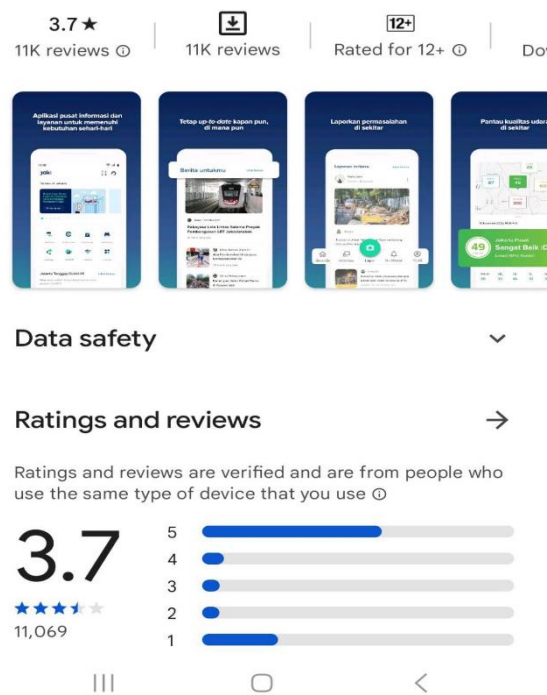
3.7★
11K reviews ⓘ

11K reviews

12+
Rated for 12+ ⓘ

Do

Aplikasi pusat informasi dan layanan untuk memenuhi kebutuhan sehari-hari

Tetap up-to-date kapan pun, di mana pun

Berita untukmu

Laporkan permasalahan di sekitar

Pantau kualitas udara di sekitar

49 Sangat Baik

Data safety

Ratings and reviews

Ratings and reviews are verified and are from people who use the same type of device that you use ⓘ

3.7

11,069

5
4
3
2
1